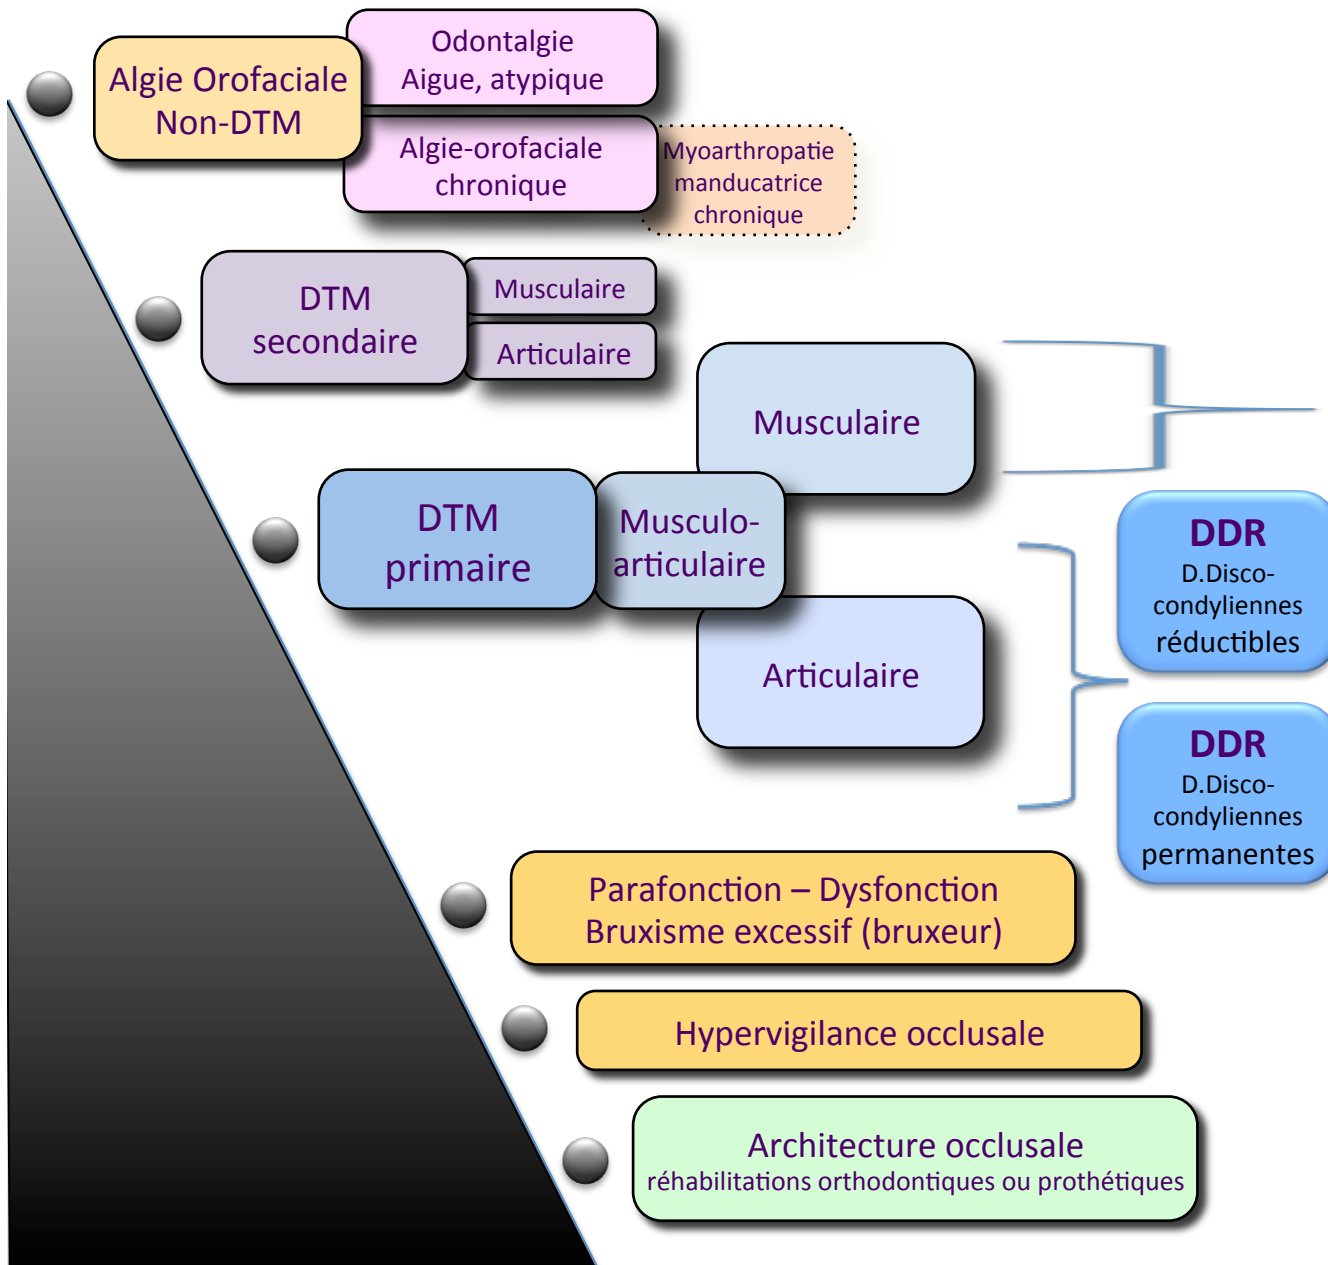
Algie Orofaciale Non-DTM

Odontalgie Aigue, atypique

Algie-orofaciale chronique

Myoarthropatie manducatrice chronique

DTM secondaire

Musculaire

Articulaire

Musculaire

DTM primaire

Musculo-articulaire

Articulaire

DDR
D.Disco-condyliennes réductibles

DDR
D.Disco-condyliennes permanentes

Parafonction – Dysfonction
Bruxisme excessif (bruxeur)

Hypervigilance occlusale

Architecture occlusale
réhabilitations orthodontiques ou prothétiques